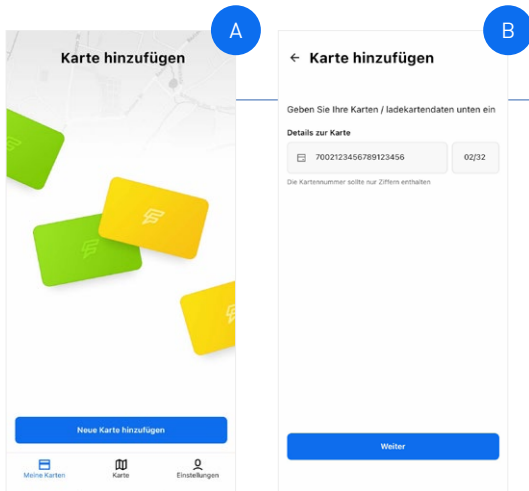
A

Karte hinzufügen

Neue Karte hinzufügen

Meine Karten
Karte
Einstellungen

B

← Karte hinzufügen

Geben Sie Ihre Karten / ladekartendaten unten ein

Details zur Karte

7002123456789123456
02/32

Die Kartennummer sollte nur Ziffern enthalten

Weiter